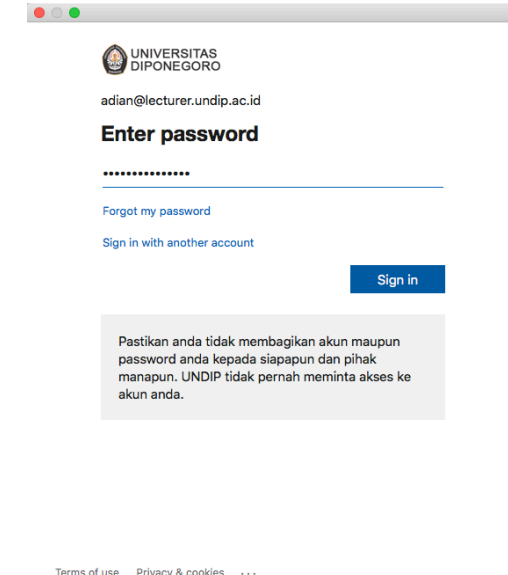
UNIVERSITAS
DIPONEGORO

adian@lecturer.undip.ac.id

Enter password

••••••••••••••

Forgot my password

Sign in with another account

Sign in

Pastikan anda tidak membagikan akun maupun password anda kepada siapapun dan pihak manapun. UNDIP tidak pernah meminta akses ke akun anda.

Terms of use Privacy & cookies ...